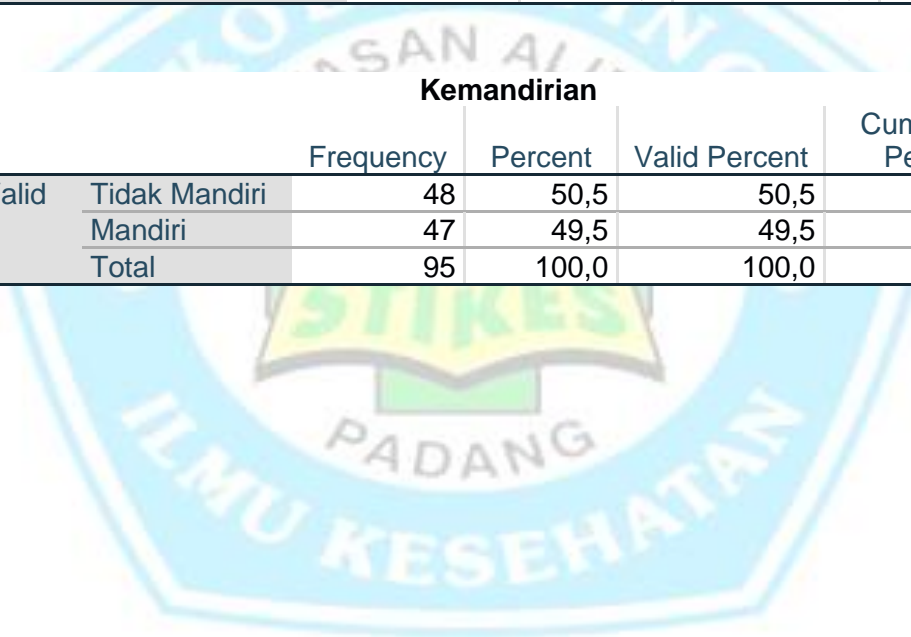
Kemandirian

| | | Frequency | Percent | Valid Percent | Cum Pe |
|---|---|---|---|---|---|
| alid | Tidak Mandiri | 48 | 50,5 | 50,5 | |
| | Mandiri | 47 | 49,5 | 49,5 | |
| | Total | 95 | 100,0 | 100,0 | |

ASAN AL
STIKES
PADANG
ILMU KESEHATAN